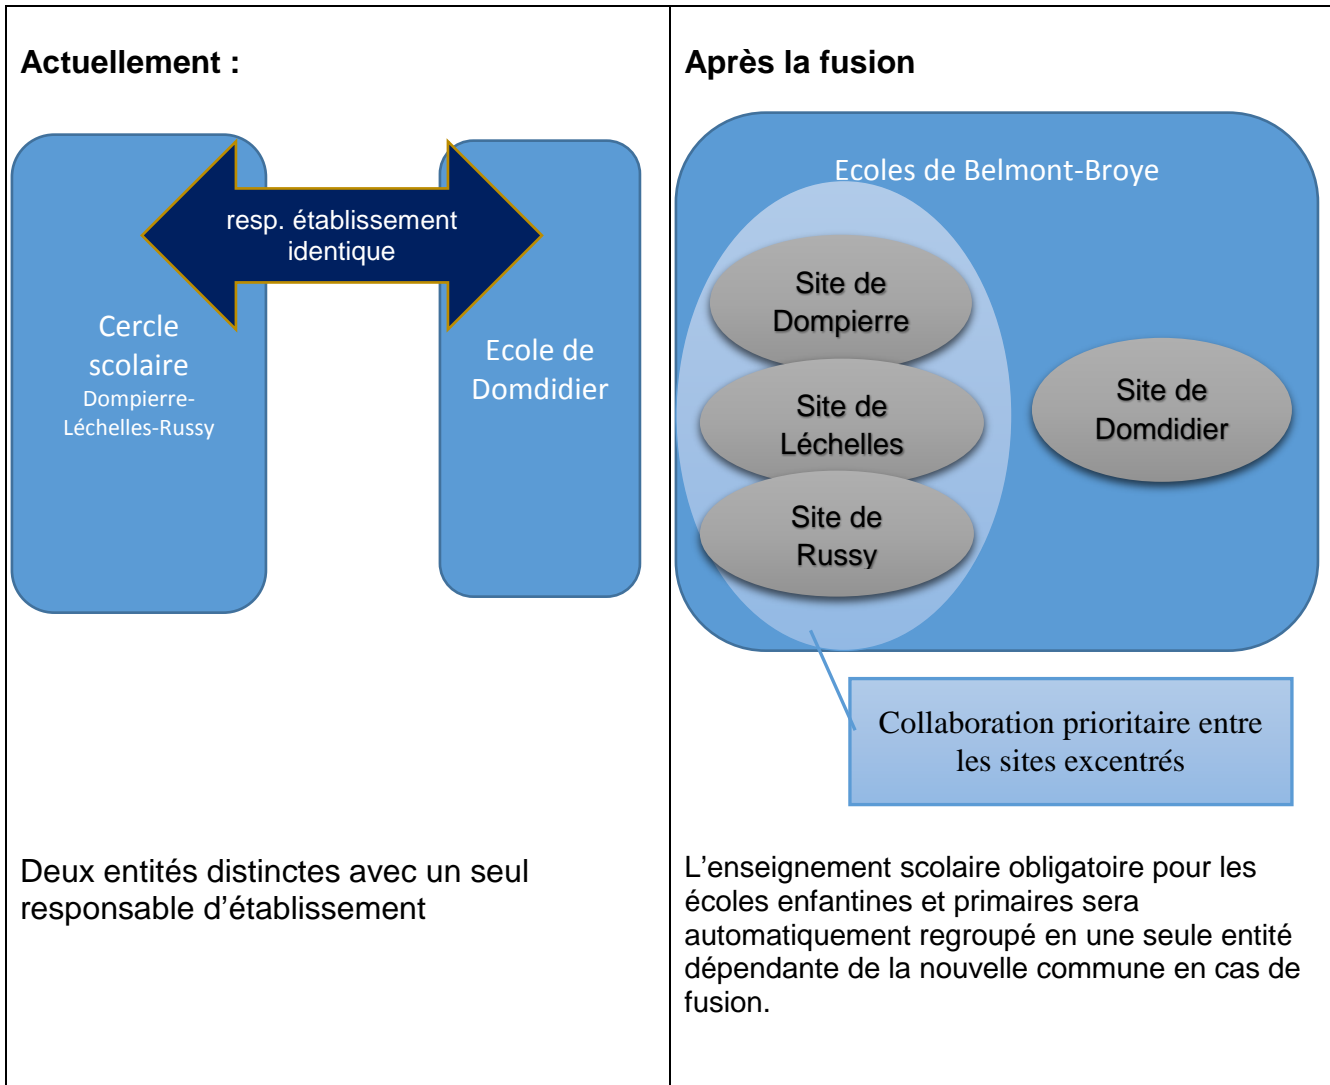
| Actuellement : | Après la fusion |
|---|---|
| resp. établissement identique<br>Cercle scolaire Dompierre-Léchelles-Russy<br>Ecole de Domdidier | Ecoles de Belmont-Broye<br>Site de Dompierre<br>Site de Léchelles<br>Site de Russy<br>Site de Domdidier<br>Collaboration prioritaire entre les sites excentrés |
| Deux entités distinctes avec un seul responsable d'établissement | L'enseignement scolaire obligatoire pour les écoles enfantines et primaires sera automatiquement regroupé en une seule entité dépendante de la nouvelle commune en cas de fusion. |